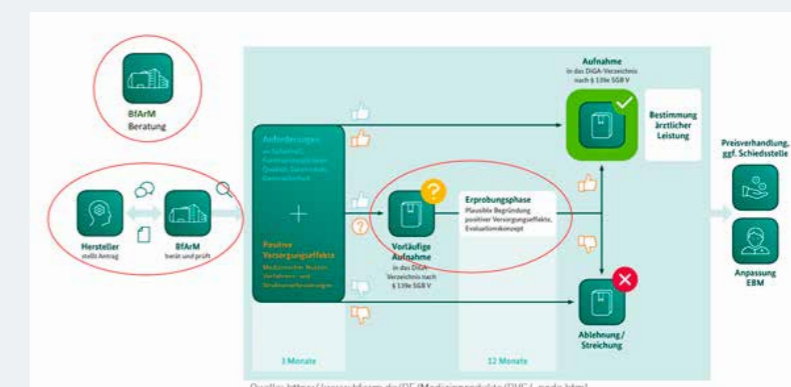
BfArM
Beratung

Hersteller
stellt Antrag

BfArM
berät und prüft

Anforderungen
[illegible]

Positive Versorgungseffekte
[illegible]

3 Monate

Vorläufige Aufnahme
in das DiGA-Verzeichnis nach § 139e SGB V

Erprobungsphase
Plausible Begründung positiver Versorgungseffekte, Evaluationskonzept

12 Monate

Aufnahme
in das DiGA-Verzeichnis nach § 139e SGB V

Bestimmung ärztlicher Leistung

Ablehnung / Streichung

Preisverhandlung, ggf. Schiedsstelle

Anpassung EBM

Quelle: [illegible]